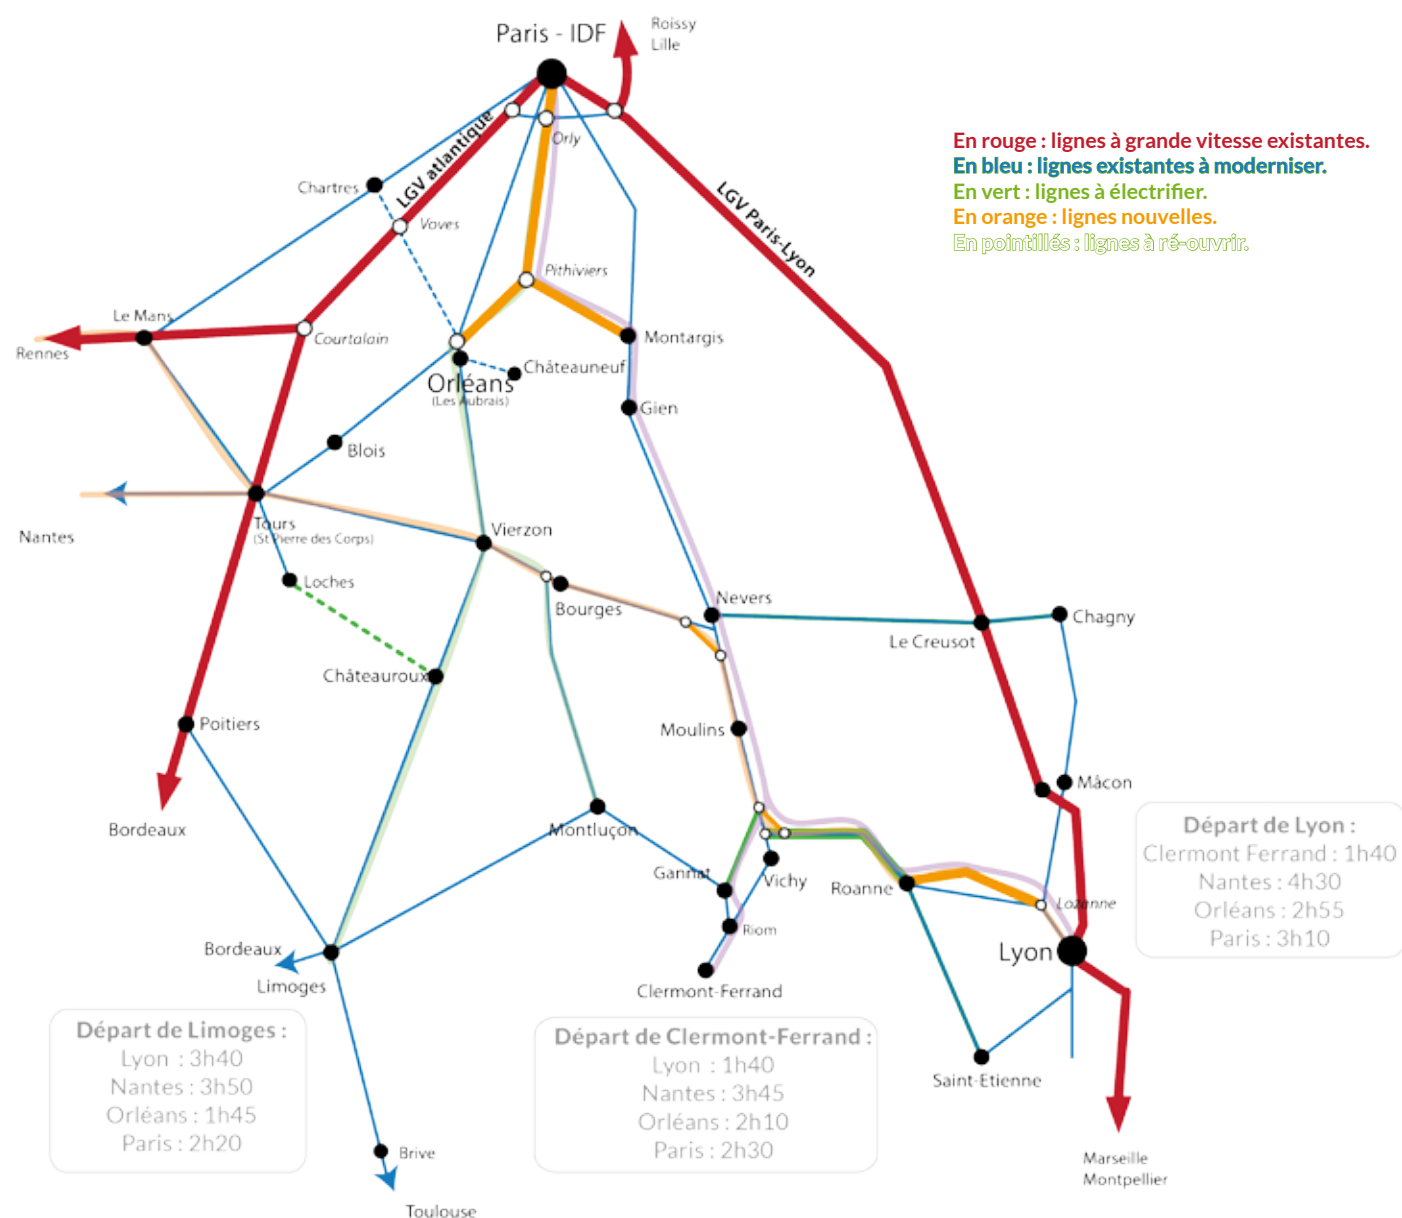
Paris - IDF

Roissy
Lille

En rouge : lignes à grande vitesse existantes.
En bleu : lignes existantes à moderniser.
En vert : lignes à électrifier.
En orange : lignes nouvelles.
En pointillés : lignes à ré-ouvrir.

LGV atlantique

LGV Paris-Lyon

Orly

Chartres

Voves

Pithiviers

Le Mans

Courtalain

Rennes

Montargis

Orléans
(Les Aubrais)

Châteauneuf

Gien

Blois

Nantes

Tours
(St Pierre des Corps)

Vierzon

Loches

Bourges

Nevers

Chagny

Le Creusot

Châteauroux

Poitiers

Moulins

Mâcon

Bordeaux

Montluçon

Gannat

Vichy

Roanne

Lozanne

Riom

Lyon

Bordeaux

Limoges

Clermont-Ferrand

Départ de Lyon :
Clermont Ferrand : 1h40
Nantes : 4h30
Orléans : 2h55
Paris : 3h10

Départ de Limoges :
Lyon : 3h40
Nantes : 3h50
Orléans : 1h45
Paris : 2h20

Départ de Clermont-Ferrand :
Lyon : 1h40
Nantes : 3h45
Orléans : 2h10
Paris : 2h30

Saint-Etienne

Brive

Toulouse

Marseille
Montpellier